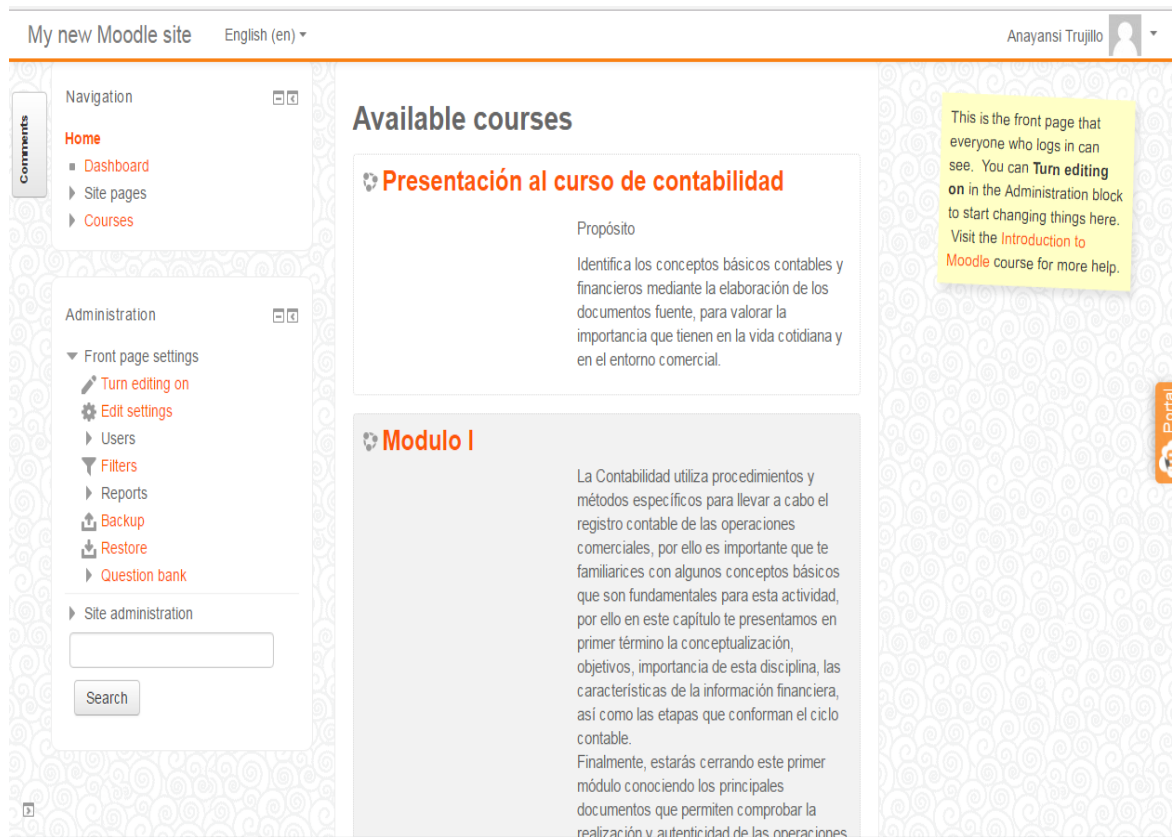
My new Moodle site English (en)

Anayansi Trujillo

Comments

Navigation

Home
Dashboard
Site pages
Courses

Administration

Front page settings
Turn editing on
Edit settings
Users
Filters
Reports
Backup
Restore
Question bank
Site administration

Search

Available courses

Presentación al curso de contabilidad

Propósito

Identifica los conceptos básicos contables y financieros mediante la elaboración de los documentos fuente, para valorar la importancia que tienen en la vida cotidiana y en el entorno comercial.

Modulo I

La Contabilidad utiliza procedimientos y métodos específicos para llevar a cabo el registro contable de las operaciones comerciales, por ello es importante que te familiarices con algunos conceptos básicos que son fundamentales para esta actividad, por ello en este capítulo te presentamos en primer término la conceptualización, objetivos, importancia de esta disciplina, las características de la información financiera, así como las etapas que conforman el ciclo contable.
Finalmente, estarás cerrando este primer módulo conociendo los principales documentos que permiten comprobar la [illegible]

This is the front page that everyone who logs in can see. You can Turn editing on in the Administration block to start changing things here. Visit the Introduction to Moodle course for more help.

Portal